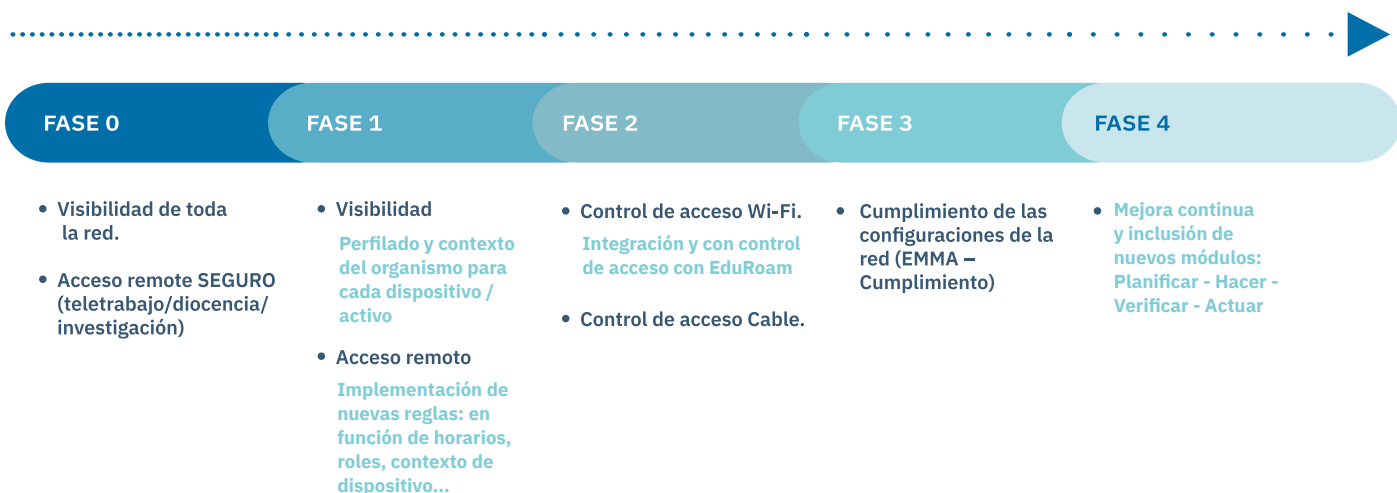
FASE 0

FASE 1

FASE 2

FASE 3

FASE 4

• Visibilidad de toda la red.

• Acceso remote SEGURO (teletrabajo/diocencia/investigación)

• Visibilidad

Perfilado y contexto del organismo para cada dispositivo / activo

• Acceso remoto

Implementación de nuevas reglas: en función de horarios, roles, contexto de dispositivo...

• Control de acceso Wi-Fi.

Integración y con control de acceso con EduRoam

• Control de acceso Cable.

• Cumplimiento de las configuraciones de la red (EMMA – Cumplimiento)

• Mejora continua y inclusión de nuevos módulos: Planificar - Hacer - Verificar - Actuar